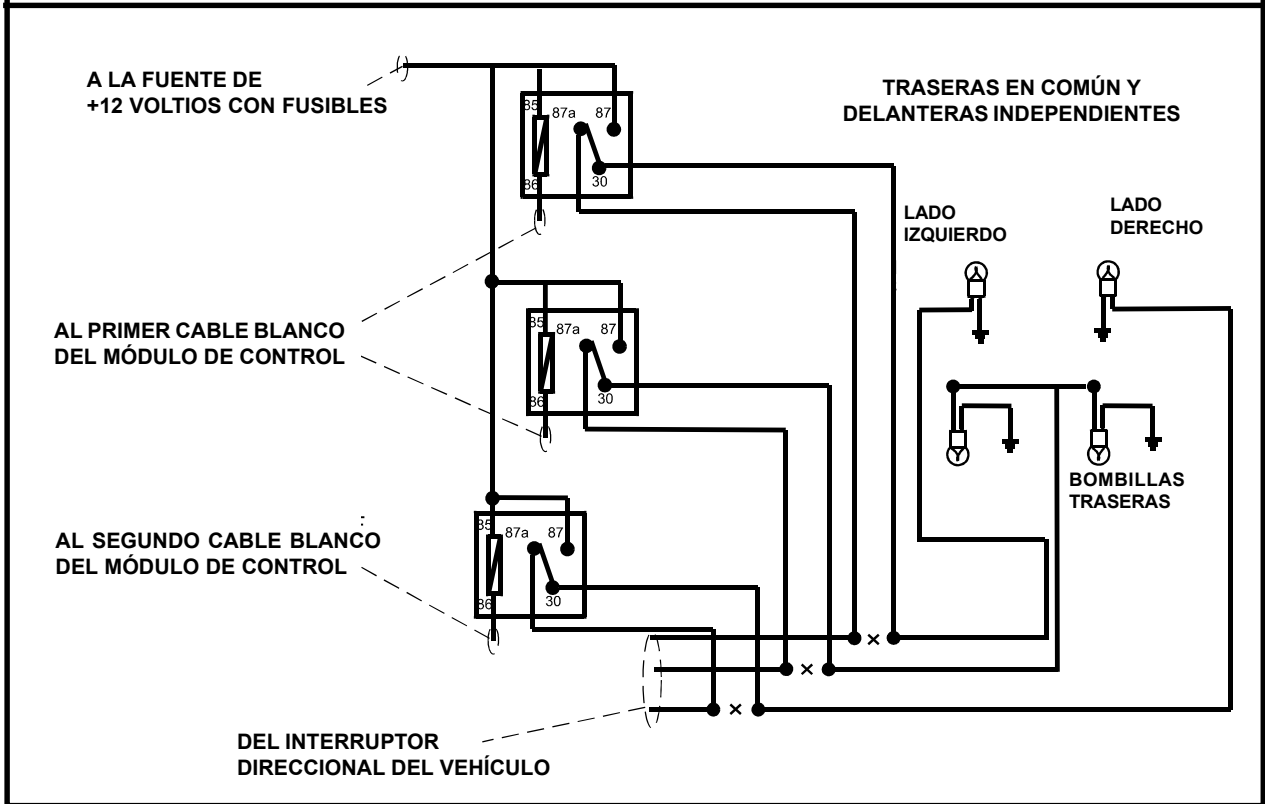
A LA FUENTE DE +12 VOLTIOS CON FUSIBLES

TRASERAS EN COMÚN Y DELANTERAS INDEPENDIENTES

85 87a 87
86 30

LADO IZQUIERDO

LADO DERECHO

AL PRIMER CABLE BLANCO DEL MÓDULO DE CONTROL

85 87a 87
86 30

BOMBILLAS TRASERAS

AL SEGUNDO CABLE BLANCO DEL MÓDULO DE CONTROL

85 87a 87
86 30

DEL INTERRUPTOR DIRECCIONAL DEL VEHÍCULO